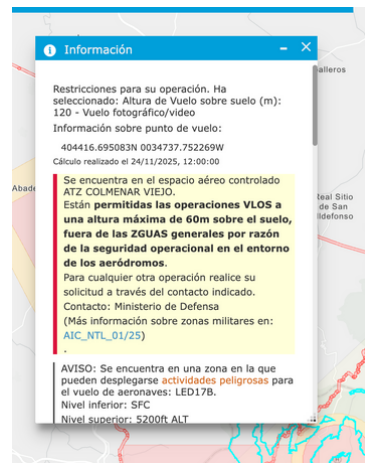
Información

Restricciones para su operación. Ha seleccionado: Altura de Vuelo sobre suelo (m): 120 - Vuelo fotográfico/video

Información sobre punto de vuelo:

404416.695083N 0034737.752269W

Cálculo realizado el 24/11/2025, 12:00:00

Se encuentra en el espacio aéreo controlado ATZ COLMENAR VIEJO.

Están **permitidas las operaciones VLOS a una altura máxima de 60m sobre el suelo, fuera de las ZGUAS generales por razón de la seguridad operacional en el entorno de los aeródromos.**

Para cualquier otra operación realice su solicitud a través del contacto indicado.

Contacto: Ministerio de Defensa

(Más información sobre zonas militares en: AIC_NTL_01/25)

.

AVISO: Se encuentra en una zona en la que pueden desplegarse actividades peligrosas para el vuelo de aeronaves: LED17B.

Nivel inferior: SFC

Nivel superior: 5200ft ALT

Galleros

Abade

Real Sitio de San Ildefonso